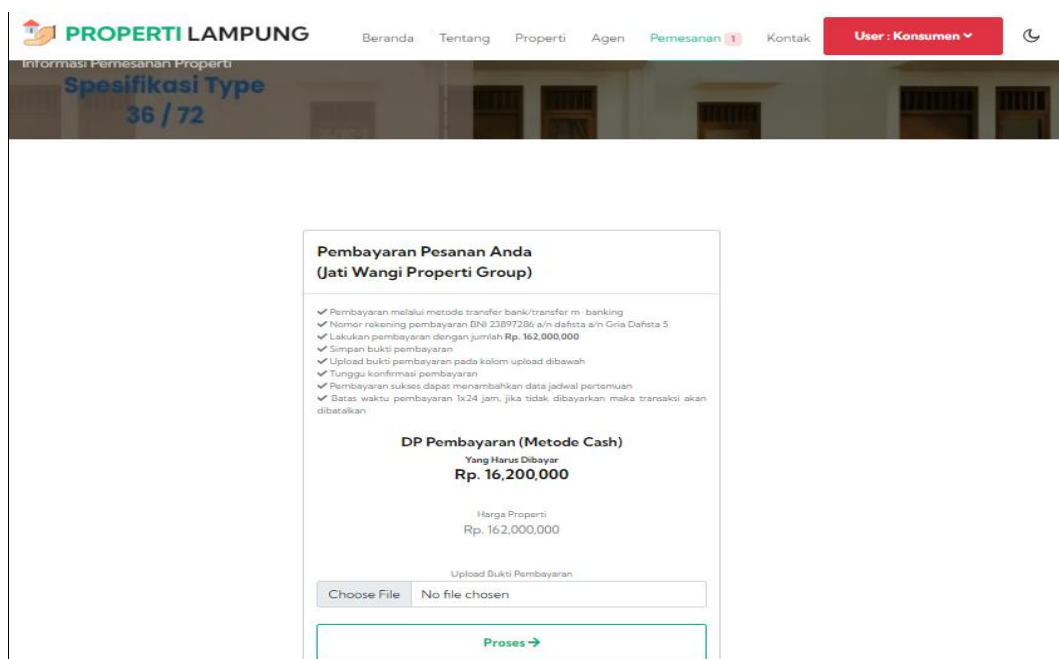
PROPERTI LAMPUNG

Beranda Tentang Properti Agen Pemesanan 1 Kontak User : Konsumen

Informasi Pemesanan Properti
Spesifikasi Type 36 / 72

Pembayaran Pesanan Anda
(Jati Wangi Properti Group)

✔ Pembayaran melalui metode transfer bank/transfer m-banking
✔ Nomor rekening pembayaran BNI 23897286 a/n dafista a/n Gria Dafista 5
✔ Lakukan pembayaran dengan jumlah Rp. 162,000,000
✔ Simpan bukti pembayaran
✔ Upload bukti pembayaran pada kolom upload dibawah
✔ Tunggu konfirmasi pembayaran
✔ Pembayaran sukses dapat menambahkan data jadwal pertemuan
✔ Batas waktu pembayaran 1x24 jam, jika tidak dibayarkan maka transaksi akan dibatalkan

DP Pembayaran (Metode Cash)
Yang Harus Dibayar
Rp. 16,200,000

Harga Properti
Rp. 162,000,000

Upload Bukti Pembayaran
Choose File No file chosen

Proses →